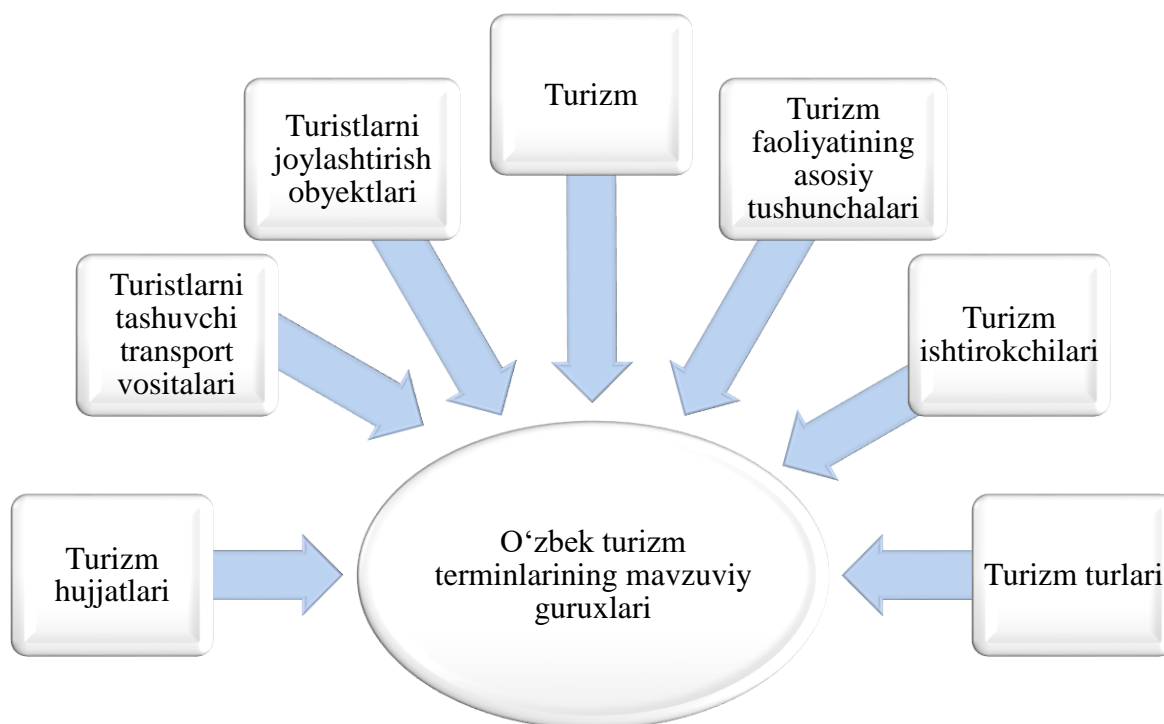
Turizm

Turistlarni joylashtirish obyektlari

Turizm faoliyatining asosiy tushunchalari

Turistlarni tashuvchi transport vositalari

Turizm ishtirokchilari

Turizm hujjatlari

O‘zbek turizm terminlarining mavzuviy guruxlari

Turizm turlari